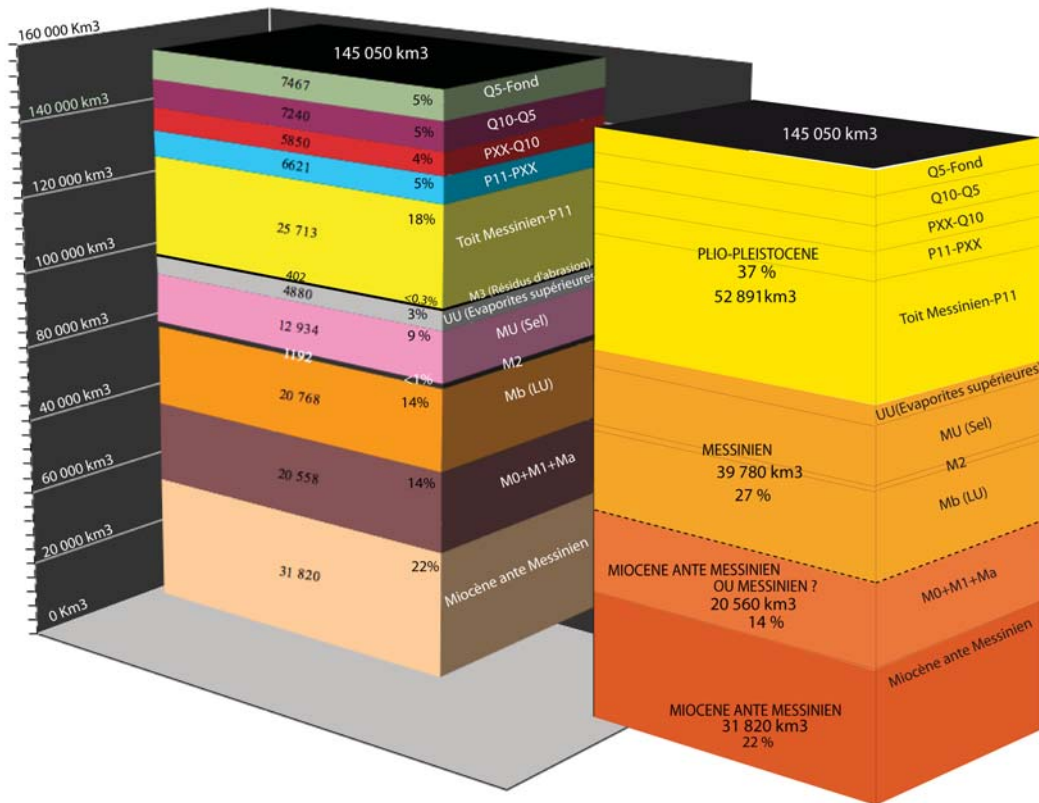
160 000 Km3
140 000 km3
120 000 km3
100 000 km3
80 000 km3
40 000 km3
60 000 km3
20 000 km3
0 Km3

145 050 km3

| | | |
|---|---|---|
| 7467 | 5% | Q5-Fond |
| 7240 | 5% | Q10-Q5 |
| 5850 | 4% | PXX-Q10 |
| 6621 | 5% | P11-PXX |
| 25 713 | 18% | Toit Messinien-P11 |
| 402 | <0.3% | M3 (Résidus d'abrasion) |
| 4880 | 3% | UU (Evaporites supérieures) |
| 12 934 | 9 % | MU (Sel) |
| 1192 | <1% | M2 |
| 20 768 | 14% | Mb (LU) |
| 20 558 | 14% | M0+M1+Ma |
| 31 820 | 22% | Miocène ante Messinien |

145 050 km3

Q5-Fond
Q10-Q5
PXX-Q10
P11-PXX
Toit Messinien-P11

PLIO-PLEISTOCENE
37 %
52 891km3

UU(Evaporites supérieures)
MU (Sel)
M2
Mb (LU)

MESSINIEN
39 780 km3
27 %

M0+M1+Ma

MIOCENE ANTE MESSINIEN
OU MESSINIEN ?
20 560 km3
14 %

Miocène ante Messinien

MIOCENE ANTE MESSINIEN
31 820 km3
22 %